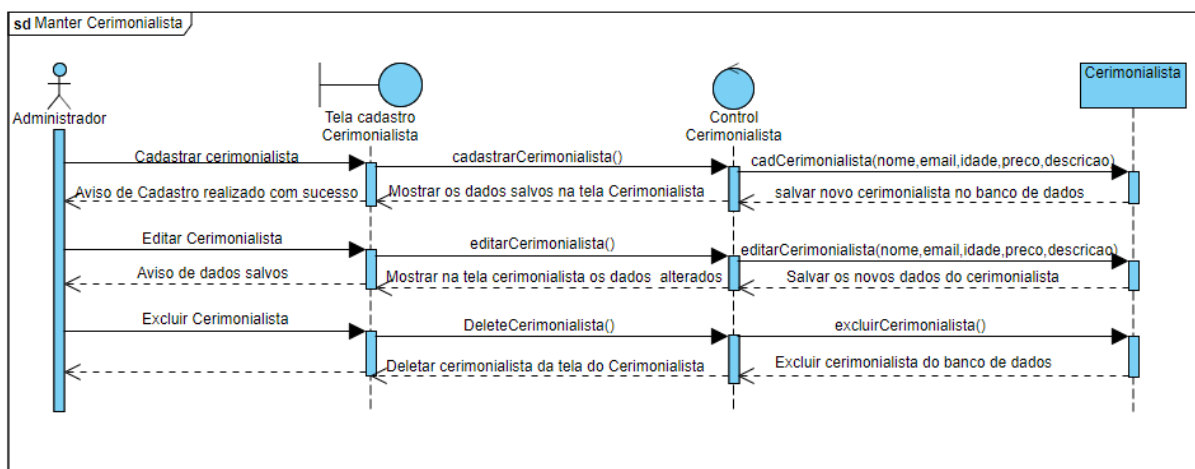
sd Manter Cerimonialista

Administrador

Tela cadastro Cerimonialista

Control Cerimonialista

Cerimonialista

Cadastrar cerimonialista

cadastrarCerimonialista()

cadCerimonialista(nome,email,idade,preco,descricao)

Aviso de Cadastro realizado com sucesso

Mostrar os dados salvos na tela Cerimonialista

salvar novo cerimonialista no banco de dados

Editar Cerimonialista

editarCerimonialista()

editarCerimonialista(nome,email,idade,preco,descricao)

Aviso de dados salvos

Mostrar na tela cerimonialista os dados alterados

Salvar os novos dados do cerimonialista

Excluir Cerimonialista

DeleteCerimonialista()

excluirCerimonialista()

Deletar cerimonialista da tela do Cerimonialista

Excluir cerimonialista do banco de dados